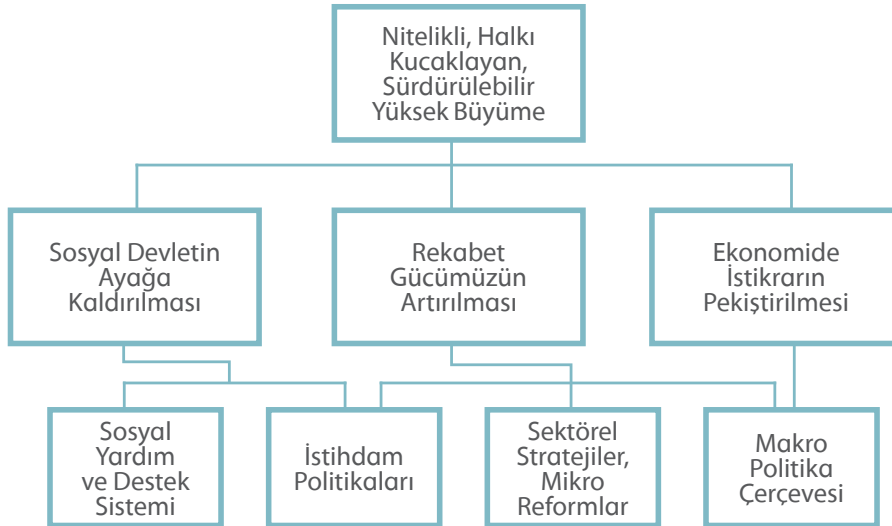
Nitelikli, Halkı Kucaklayan, Sürdürülebilir Yüksek Büyüme

Sosyal Devletin Ayağa Kaldırılması

Rekabet Gücümüzün Artırılması

Ekonomide İstikrarın Pekiştirilmesi

Sosyal Yardım ve Destek Sistemi

İstihdam Politikaları

Sektörel Stratejiler, Mikro Reformlar

Makro Politika Çerçevesi